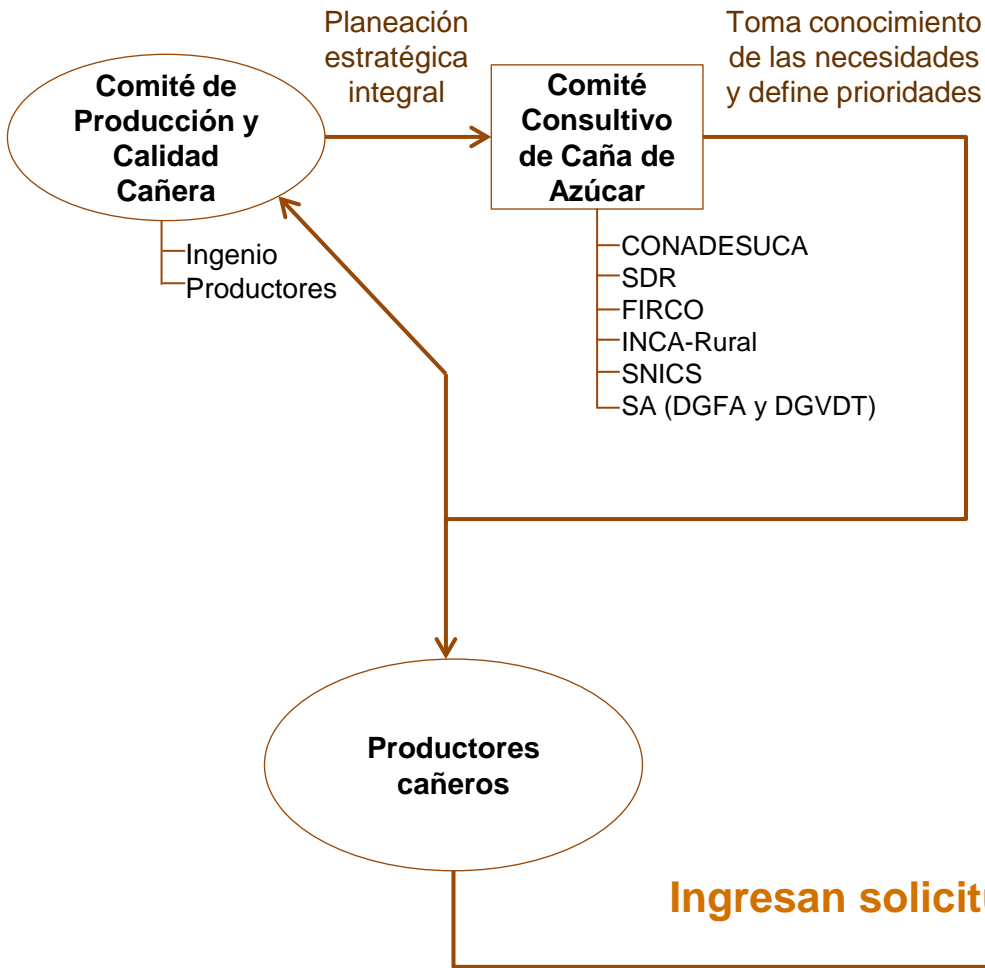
Comité de Producción y Calidad Cañera

Ingenio
Productores

Planeación estratégica integral

Comité Consultivo de Caña de Azúcar

CONADESUCA
SDR
FIRCO
INCA-Rural
SNICS
SA (DGFA y DGVDT)

Toma conocimiento de las necesidades y define prioridades

Productores cañeros

Ingresan solicit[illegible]